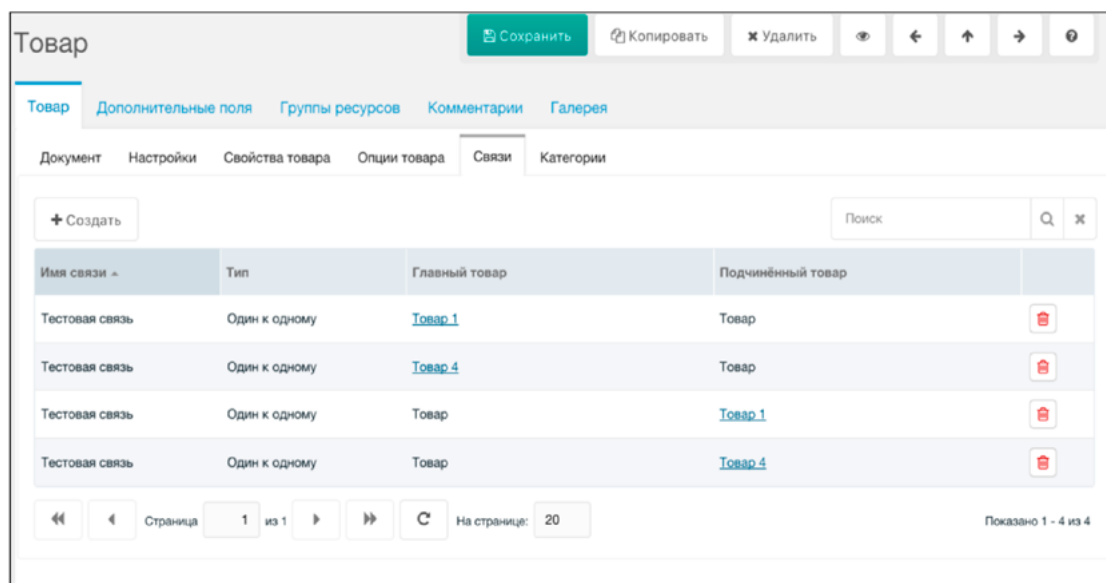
Товар

Сохранить Копировать Удалить

Товар Дополнительные поля Группы ресурсов Комментарии Галерея

Документ Настройки Свойства товара Опции товара Связи Категории

+ Создать

Поиск

| Имя связи | Тип | Главный товар | Подчинённый товар |
|---|---|---|---|
| Тестовая связь | Один к одному | Товар 1 | Товар |
| Тестовая связь | Один к одному | Товар 4 | Товар |
| Тестовая связь | Один к одному | Товар | Товар 1 |
| Тестовая связь | Один к одному | Товар | Товар 4 |

Страница 1 из 1 На странице: 20 Показано 1 - 4 из 4